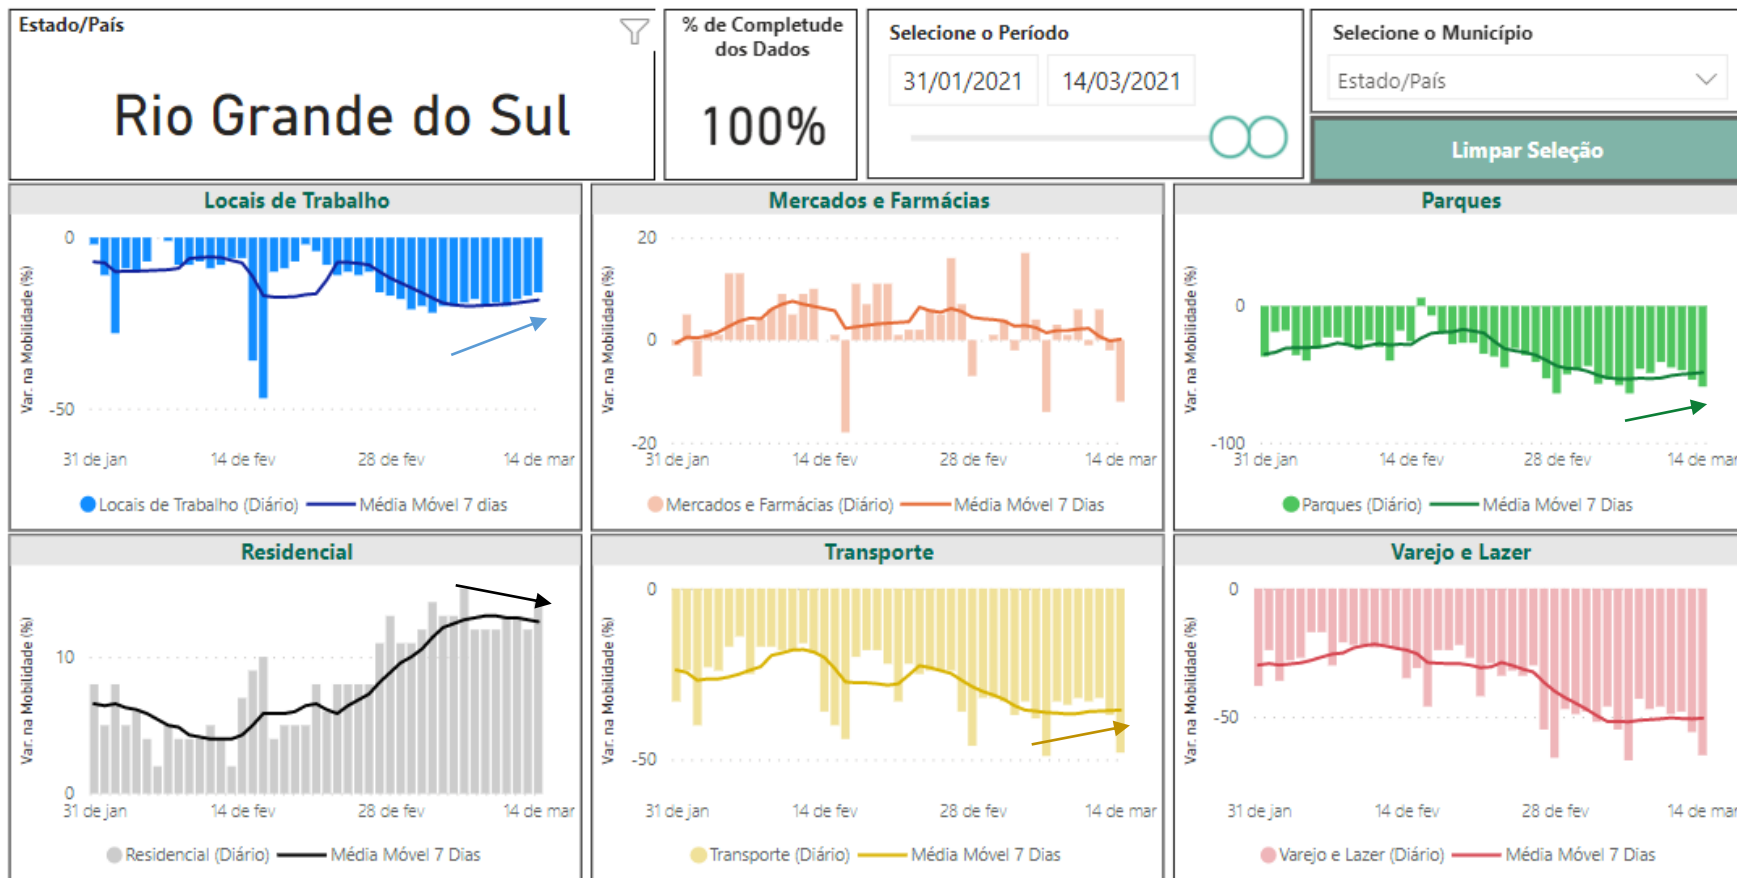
Estado/País

Rio Grande do Sul

% de Completude dos Dados

100%

Selecione o Período

31/01/2021

14/03/2021

Selecione o Município

Estado/País

Limpar Seleção

Locais de Trabalho

0

-50

Var. na Mobilidade (%)

31 de jan 14 de fev 28 de fev 14 de mar

Locais de Trabalho (Diário) Média Móvel 7 dias

Mercados e Farmácias

20

0

-20

Var. na Mobilidade (%)

31 de jan 14 de fev 28 de fev 14 de mar

Mercados e Farmácias (Diário) Média Móvel 7 Dias

Parques

0

-100

Var. na Mobilidade (%)

31 de jan 14 de fev 28 de fev 14 de mar

Parques (Diário) Média Móvel 7 Dias

Residencial

10

0

Var. na Mobilidade (%)

31 de jan 14 de fev 28 de fev 14 de mar

Residencial (Diário) Média Móvel 7 Dias

Transporte

0

-50

Var. na Mobilidade (%)

31 de jan 14 de fev 28 de fev 14 de mar

Transporte (Diário) Média Móvel 7 Dias

Varejo e Lazer

0

-50

Var. na Mobilidade (%)

31 de jan 14 de fev 28 de fev 14 de mar

Varejo e Lazer (Diário) Média Móvel 7 Dias